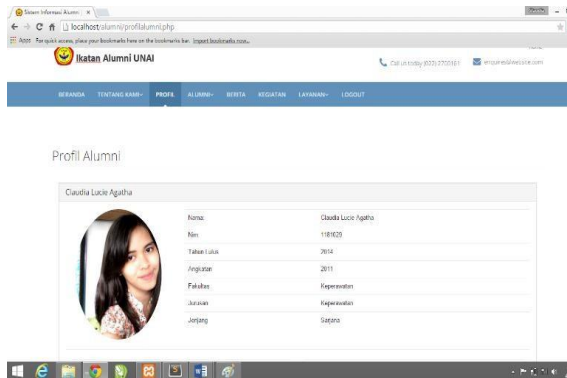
Sistem Informasi Alumni ×

localhost/alumni/profilalumni.php

Apps For quick access, place your bookmarks here on the bookmarks bar. Import bookmarks now...

Ikatan Alumni UNAI

Call us today (022) 2700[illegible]

enquires@website.com

BERANDA TENTANG KAMI PROFIL ALUMNI BERITA KEGIATAN LAYANAN LOGOUT

Profil Alumni

Claudia Lucie Agatha

| | |
|---|---|
| Nama | Claudia Lucie Agatha |
| Nim | 1181020 |
| Tahun Lulus | 2014 |
| Angkatan | 2011 |
| Fakultas | Keperawatan |
| Jurusan | Keperawatan |
| Jenjang | Sarjana |